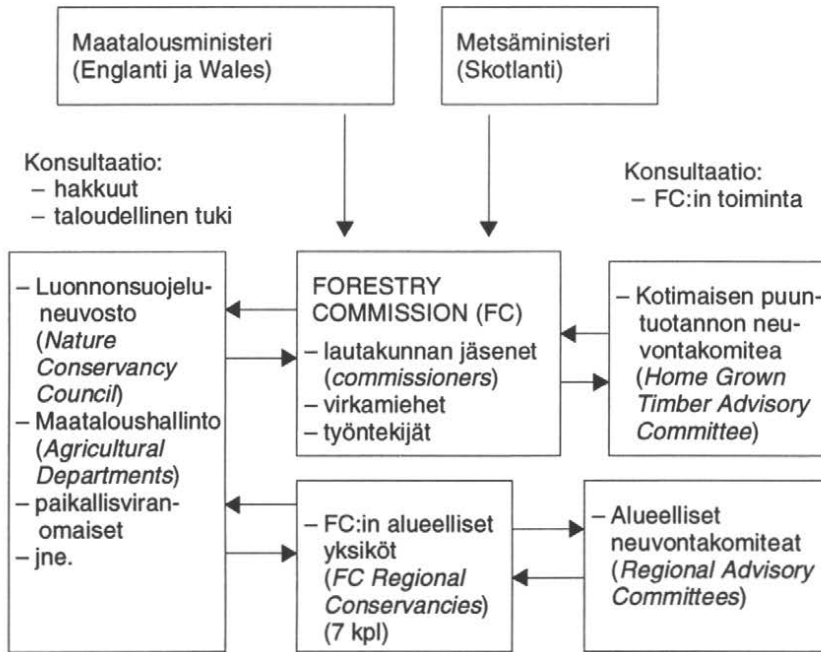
Maatalousministeri (Englanti ja Wales)

Metsäministeri (Skotlanti)

Konsultaatio:
– hakkuut
– taloudellinen tuki

Konsultaatio:
– FC:in toiminta

– Luonnonsuojeluneuvosto (*Nature Conservancy Council*)
– Maatalous­hallinto (*Agricultural Departments*)
– paikallisviranomaiset
– jne.

FORESTRY COMMISSION (FC)
– lautakunnan jäsenet (*commissioners*)
– virkamiehet
– työntekijät

– Kotimaisen puuntuotannon neuvontakomitea (*Home Grown Timber Advisory Committee*)

– FC:in alueelliset yksiköt (*FC Regional Conservancies*) (7 kpl)

– Alueelliset neuvontakomiteat (*Regional Advisory Committees*)